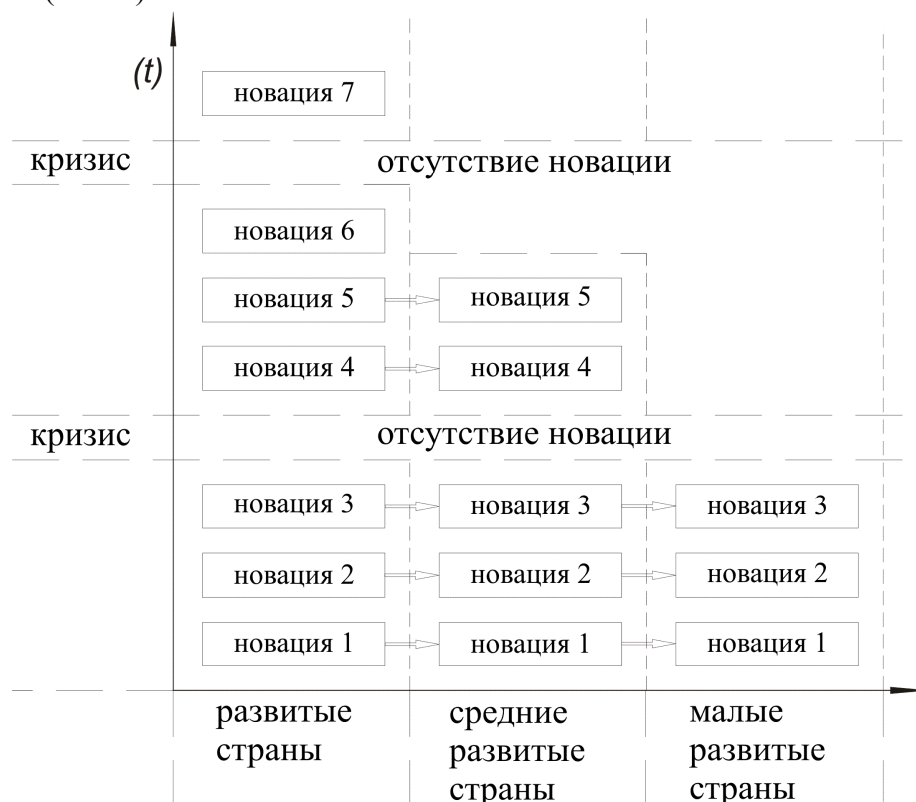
(t)

новация 7

кризис

отсутствие новации

новация 6

новация 5

новация 5

новация 4

новация 4

кризис

отсутствие новации

новация 3

новация 3

новация 3

новация 2

новация 2

новация 2

новация 1

новация 1

новация 1

развитые страны

средние развитые страны

малые развитые страны